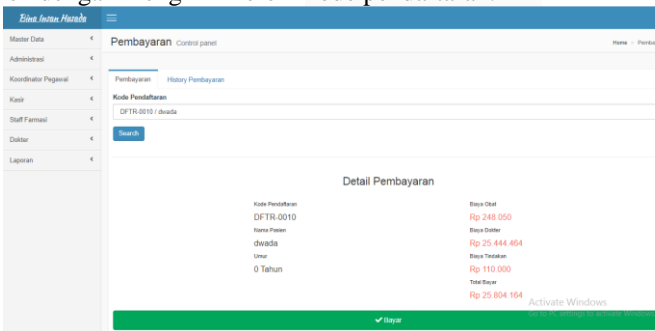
Bina Insan Husada

Master Data
Administrasi
Koordinator Pegawai
Kasir
Staff Farmasi
Dokter
Laporan

Pembayaran Control panel

Home > Pemba

Pembayaran History Pembayaran

Kode Pendaftaran

DFTR-0010 / dwada

Search

Detail Pembayaran

Kode Pendaftaran
DFTR-0010
Nama Pasien
dwada
Umur
0 Tahun

Biaya Obat
Rp 248.050
Biaya Dokter
Rp 25.444.464
Biaya Tindakan
Rp 110.000
Total Bayar
Rp 25.804.164

Activate Windows
Go to PC settings to activate Windows

✔ Bayar